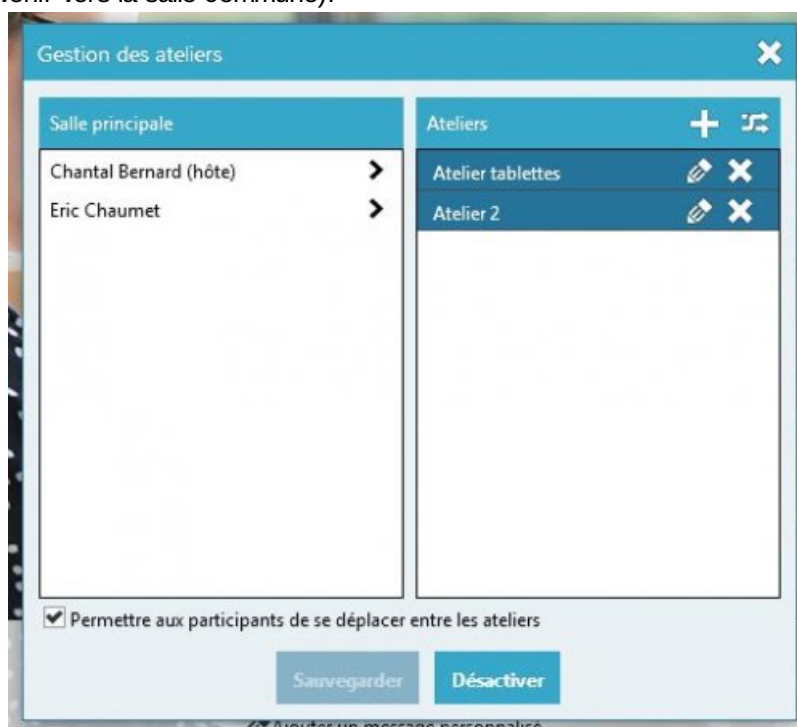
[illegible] vers la salle commune).

Gestion des ateliers

Salle principale

Chantal Bernard (hôte)

Eric Chaumet

Ateliers

Atelier tablettes

Atelier 2

Permettre aux participants de se déplacer entre les ateliers

Sauvegarder

Désactiver

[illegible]outer un message personnalisé